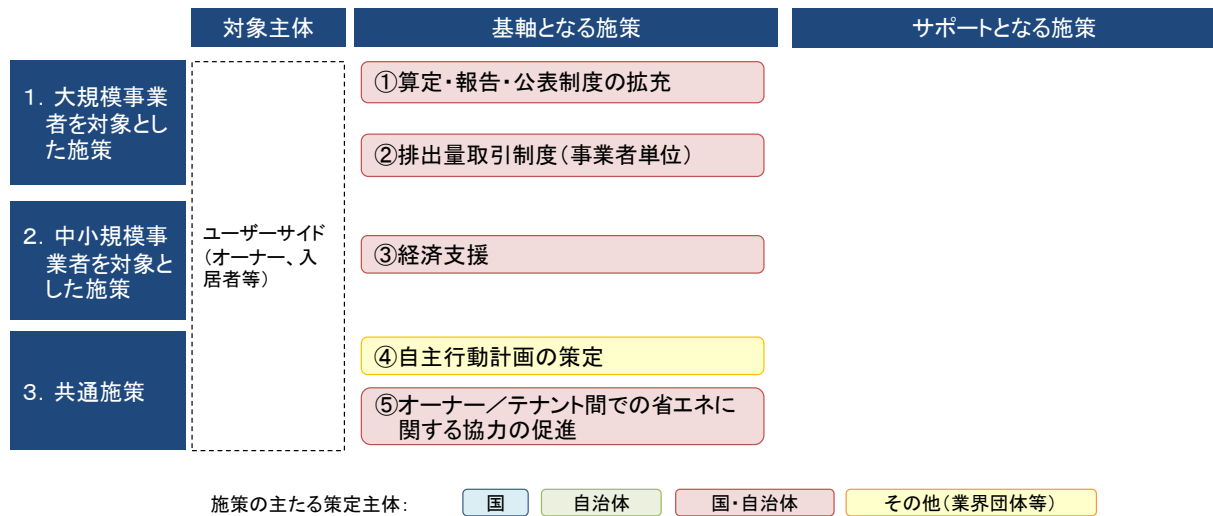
対象主体

基軸となる施策

サポートとなる施策

1. 大規模事業者を対象とした施策

2. 中小規模事業者を対象とした施策

3. 共通施策

ユーザーサイド（オーナー、入居者等）

①算定・報告・公表制度の拡充

②排出量取引制度（事業者単位）

③経済支援

④自主行動計画の策定

⑤オーナー／テナント間での省エネに関する協力の促進

施策の主たる策定主体: 国 自治体 国・自治体 その他（業界団体等）